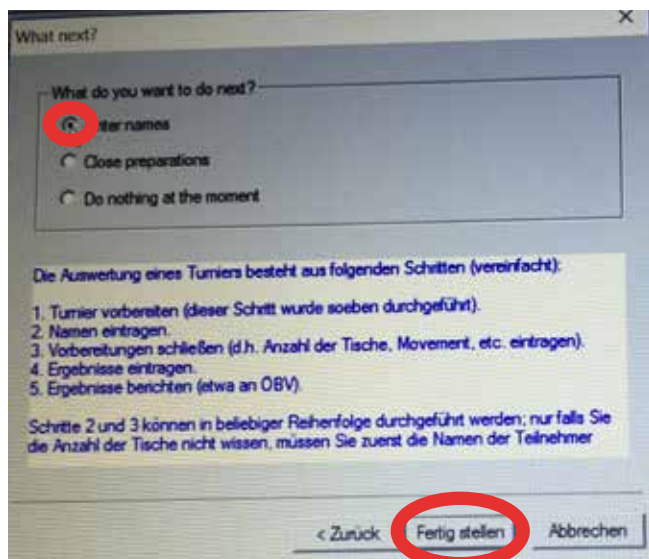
What next?

×

What do you want to do next?

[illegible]ter names

Close preparations

Do nothing at the moment

Die Auswertung eines Turniers besteht aus folgenden Schritten (vereinfacht):

1. Turnier vorbereiten (dieser Schritt wurde soeben durchgeführt).
2. Namen eintragen.
3. Vorbereitungen schließen (d.h. Anzahl der Tische, Movement, etc. eintragen).
4. Ergebnisse eintragen.
5. Ergebnisse berichten (etwa an ÖBV).

Schritte 2 und 3 können in beliebiger Reihenfolge durchgeführt werden; nur falls Sie die Anzahl der Tische nicht wissen, müssen Sie zuerst die Namen der Teilnehmer

< Zurück

Fertig stellen

Abbrechen